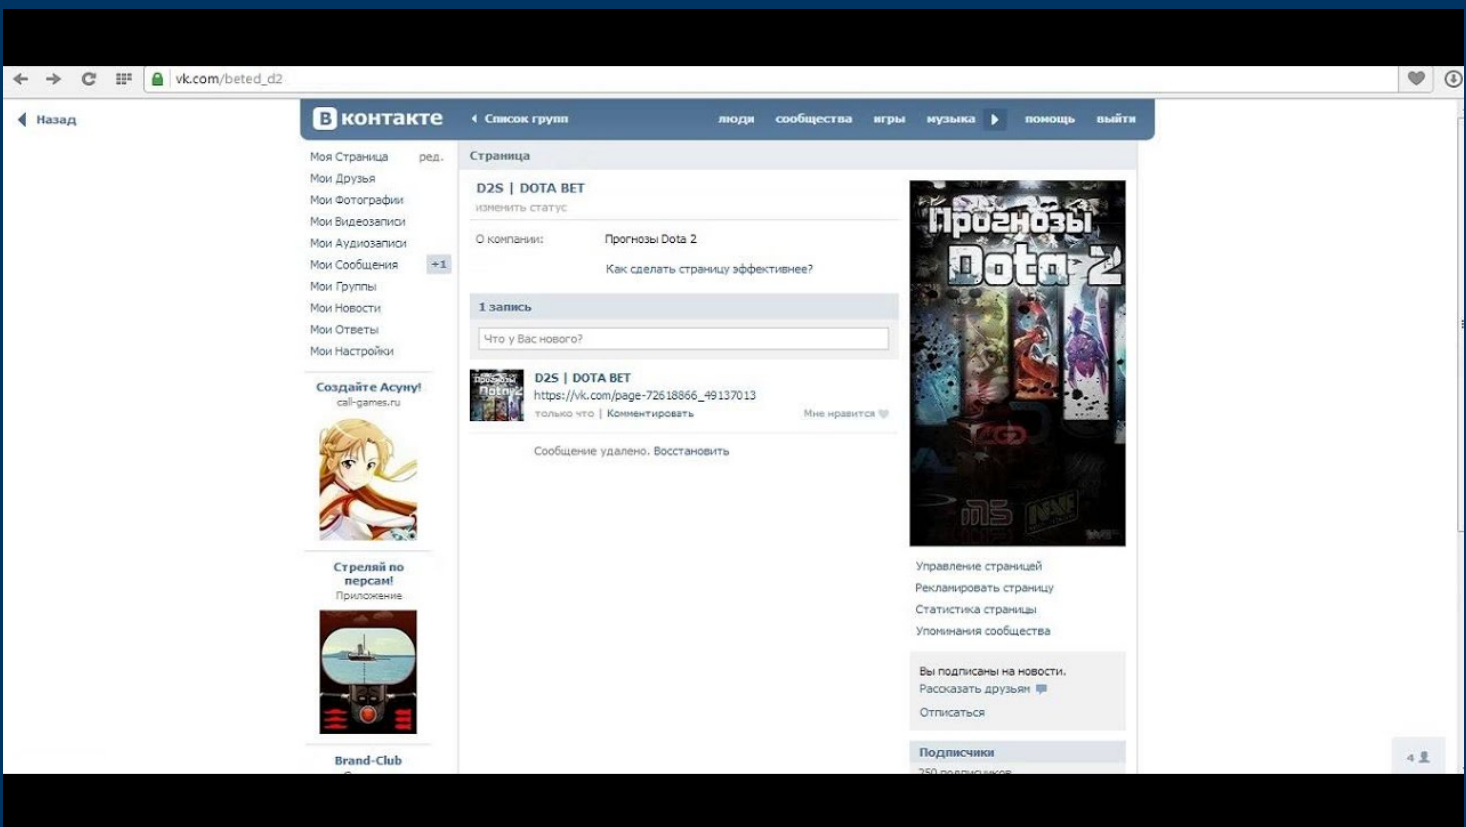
vk.com/beted_d2

Назад

В контакте

Список групп

люди сообщества игры музыка помощь выйти

Моя Страница ред.
Мои Друзья
Мои Фотографии
Мои Видеозаписи
Мои Аудиозаписи
Мои Сообщения +1
Мои Группы
Мои Новости
Мои Ответы
Мои Настройки

Создайте Асуну!
call-games.ru

Стреляй по персам!
Приложение

Brand-Club

Страница

D2S | DOTA BET
изменить статус

О компании: Прогнозы Dota 2

Как сделать страницу эффективнее?

1 запись

Что у Вас нового?

D2S | DOTA BET
https://vk.com/page-72618866_49137013
только что | Комментировать Мне нравится

Сообщение удалено. Восстановить

Прогнозы Dota 2

Управление страницей
Рекламировать страницу
Статистика страницы
Упоминания сообщества

Вы подписаны на новости.
Рассказать друзьям
Отписаться

Подписчики
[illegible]

4